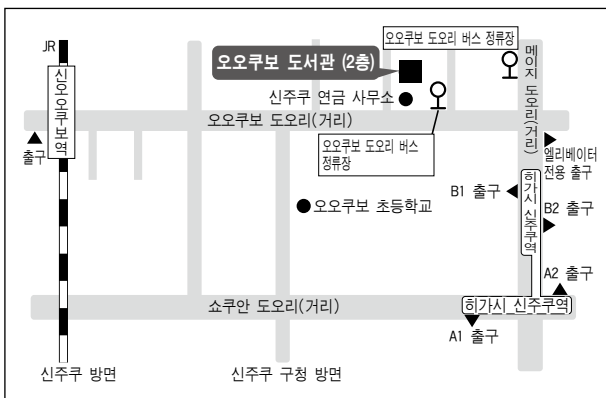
JR
신오쿠보역
출구
오오쿠보 도서관 (2층)
오오쿠보 도오리 버스 정류장
메이지 도오리(거리)
신주쿠 연금 사무소
오오쿠보 도오리(거리)
오오쿠보 도오리 버스 정류장
엘리베이터 전용 출구
B1 출구
히가시 신주쿠역
B2 출구
오오쿠보 초등학교
A2 출구
쇼쿠안 도오리(거리)
히가시 신주쿠역
A1 출구
신주쿠 방면
신주쿠 구청 방면